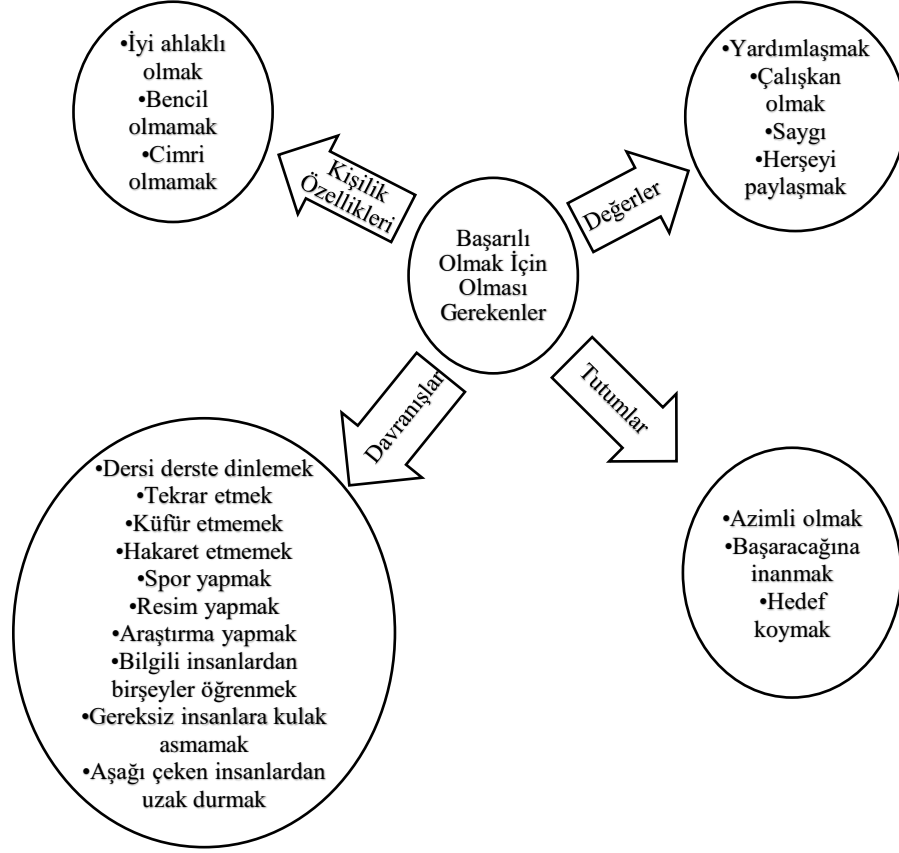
•İyi ahlaklı olmak
•Bencil olmamak
•Cimri olmamak

•Yardımlaşmak
•Çalışkan olmak
•Saygı
•Herşeyi paylaşmak

Kişilik Özellikleri

Değerler

Başarılı Olmak İçin Olması Gerekenler

Davranışlar

Tutumlar

•Dersi derste dinlemek
•Tekrar etmek
•Küfür etmemek
•Hakaret etmemek
•Spor yapmak
•Resim yapmak
•Araştırma yapmak
•Bilgili insanlardan birşeyler öğrenmek
•Gereksiz insanlara kulak asmamak
•Aşağı çeken insanlardan uzak durmak

•Azimli olmak
•Başaracağına inanmak
•Hedef koymak